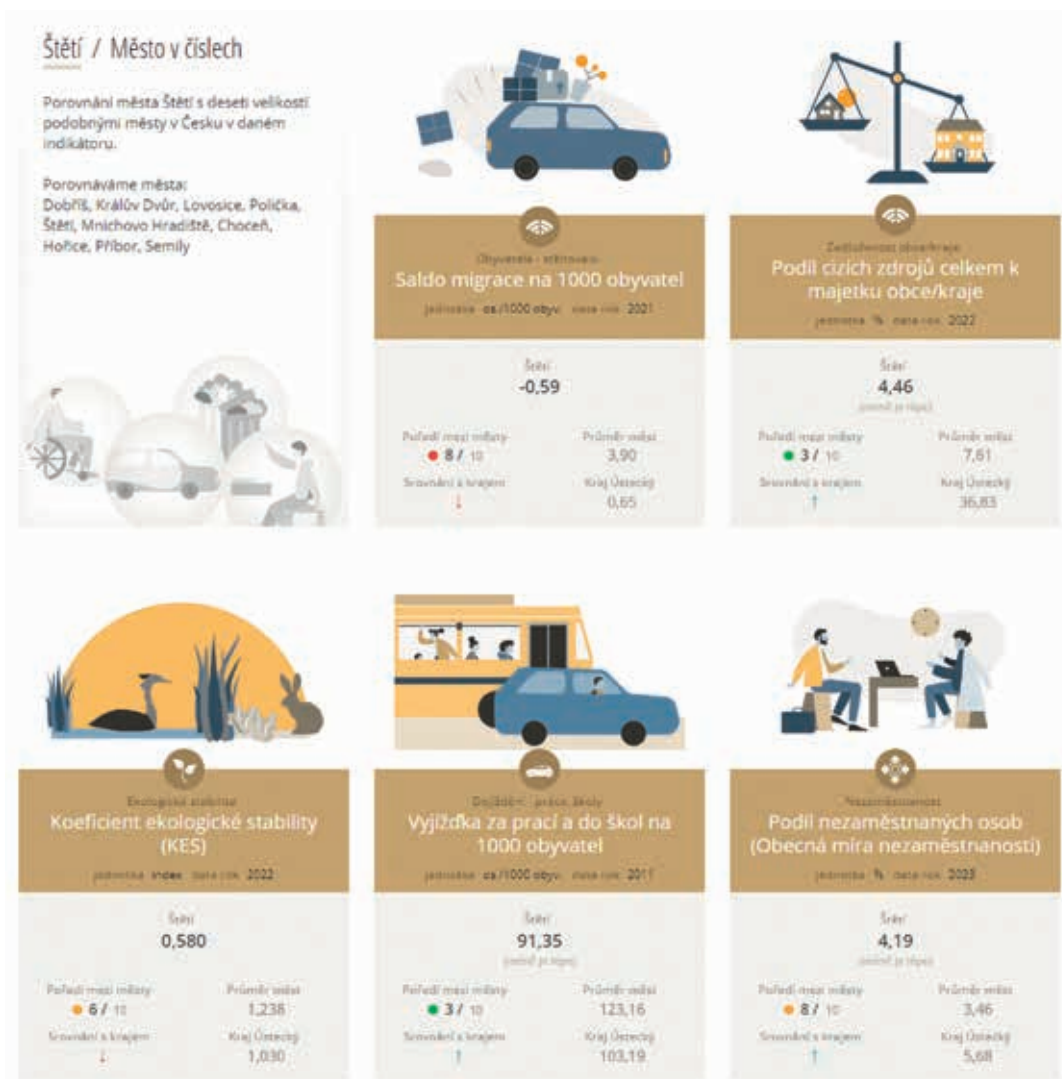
Štětí / Město v číslech

Porovnání města Štětí s deseti velikostí podobnými městy v Česku v daném indikátoru.

Porovnáváme města:
Dobříš, Králův Dvůr, Lovosice, Polička, Štětí, Mnichovo Hradiště, Choceň, Hořice, Příbor, Semily

Obyvatelé - stěhování
Saldo migrace na 1000 obyvatel
jednotka os./1000 obyv. data rok 2021

Štětí
-0,59

Pořadí mezi městy
8 / 10
Průměr měst
3,90
Srovnání s krajem
↓
Kraj Ústecký
0,65

Zadluženost obce/kraje
Podíl cizích zdrojů celkem k majetku obce/kraje
jednotka % data rok 2022

Štětí
4,46
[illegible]

Pořadí mezi městy
3 / 10
Průměr měst
7,61
Srovnání s krajem
↑
Kraj Ústecký
36,83

Ekologická stabilita
Koeficient ekologické stability (KES)
jednotka index data rok 2022

Štětí
0,580

Pořadí mezi městy
6 / 10
Průměr měst
1,238
Srovnání s krajem
↓
Kraj Ústecký
1,030

Dojížďka - práce, školy
Vyjížďka za prací a do škol na 1000 obyvatel
jednotka os./1000 obyv. data rok 2011

Štětí
91,35
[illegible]

Pořadí mezi městy
3 / 10
Průměr měst
123,16
Srovnání s krajem
↑
Kraj Ústecký
103,19

Nezaměstnanost
Podíl nezaměstnaných osob (Obecná míra nezaměstnanosti)
jednotka % data rok 2023

Štětí
4,19
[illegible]

Pořadí mezi městy
8 / 10
Průměr měst
3,46
Srovnání s krajem
↑
Kraj Ústecký
5,68